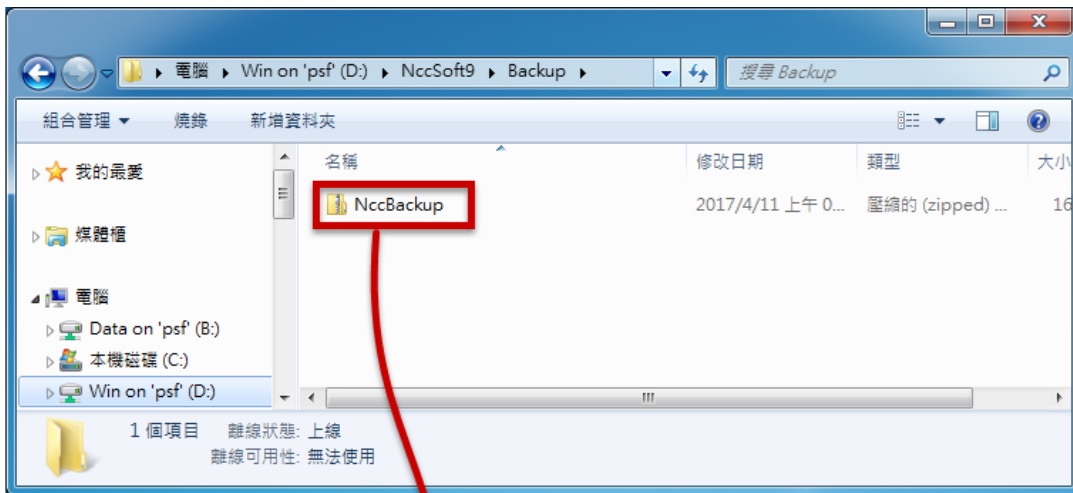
電腦 ▸ Win on 'psf' (D:) ▸ NccSoft9 ▸ Backup ▸

搜尋 Backup

組合管理 ▾ 燒錄 新增資料夾

我的最愛

媒體櫃

電腦

Data on 'psf' (B:)

本機磁碟 (C:)

Win on 'psf' (D:)

| 名稱 | 修改日期 | 類型 | 大小 |
|---|---|---|---|
| NccBackup | 2017/4/11 上午 0... | 壓縮的 (zipped) ... | 16 |

1 個項目 離線狀態: 上線
離線可用性: 無法使用